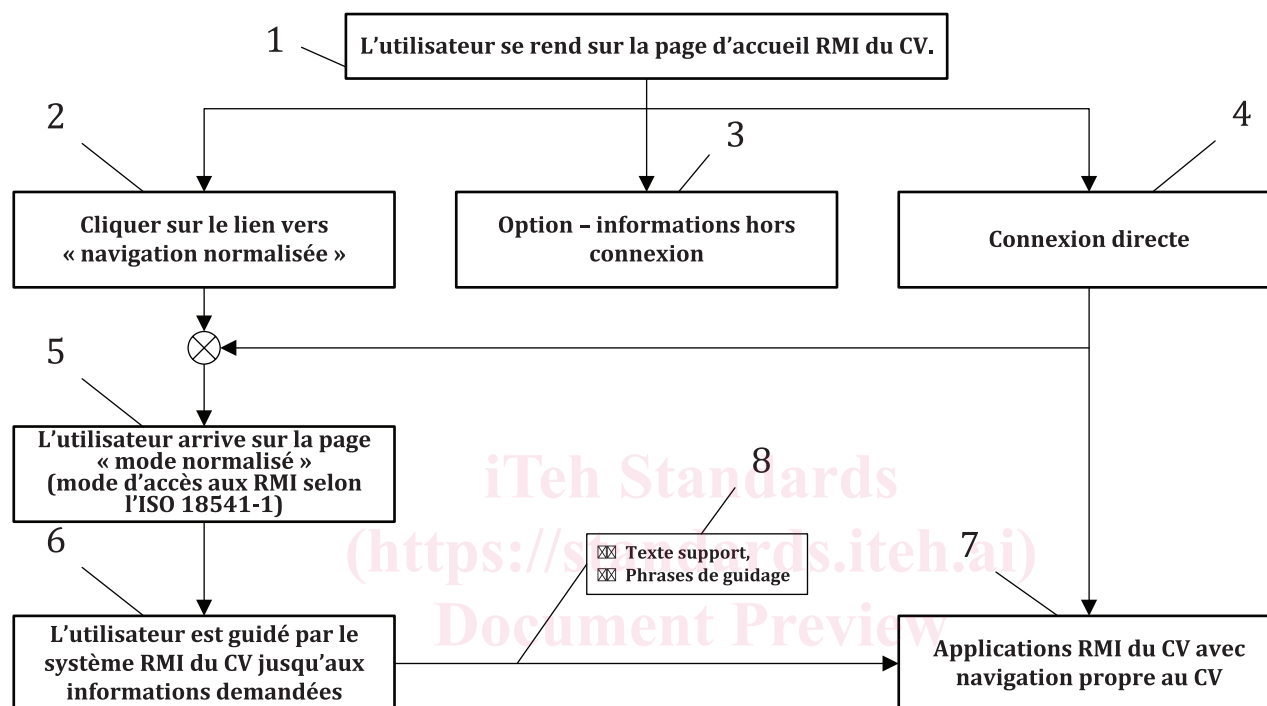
1

L'utilisateur se rend sur la page d'accueil RMI du CV.

2

3

4

Cliquer sur le lien vers « navigation normalisée »

Option – informations hors connexion

Connexion directe

5

L'utilisateur arrive sur la page « mode normalisé » (mode d'accès aux RMI selon l'ISO 18541-1)

iTeh Standards
(https://standards.iteh.ai)
Document Preview

8

6

⊠⊠ Texte support,
⊠⊠ Phrases de guidage

7

L'utilisateur est guidé par le système RMI du CV jusqu'aux informations demandées

Applications RMI du CV avec navigation propre au CV